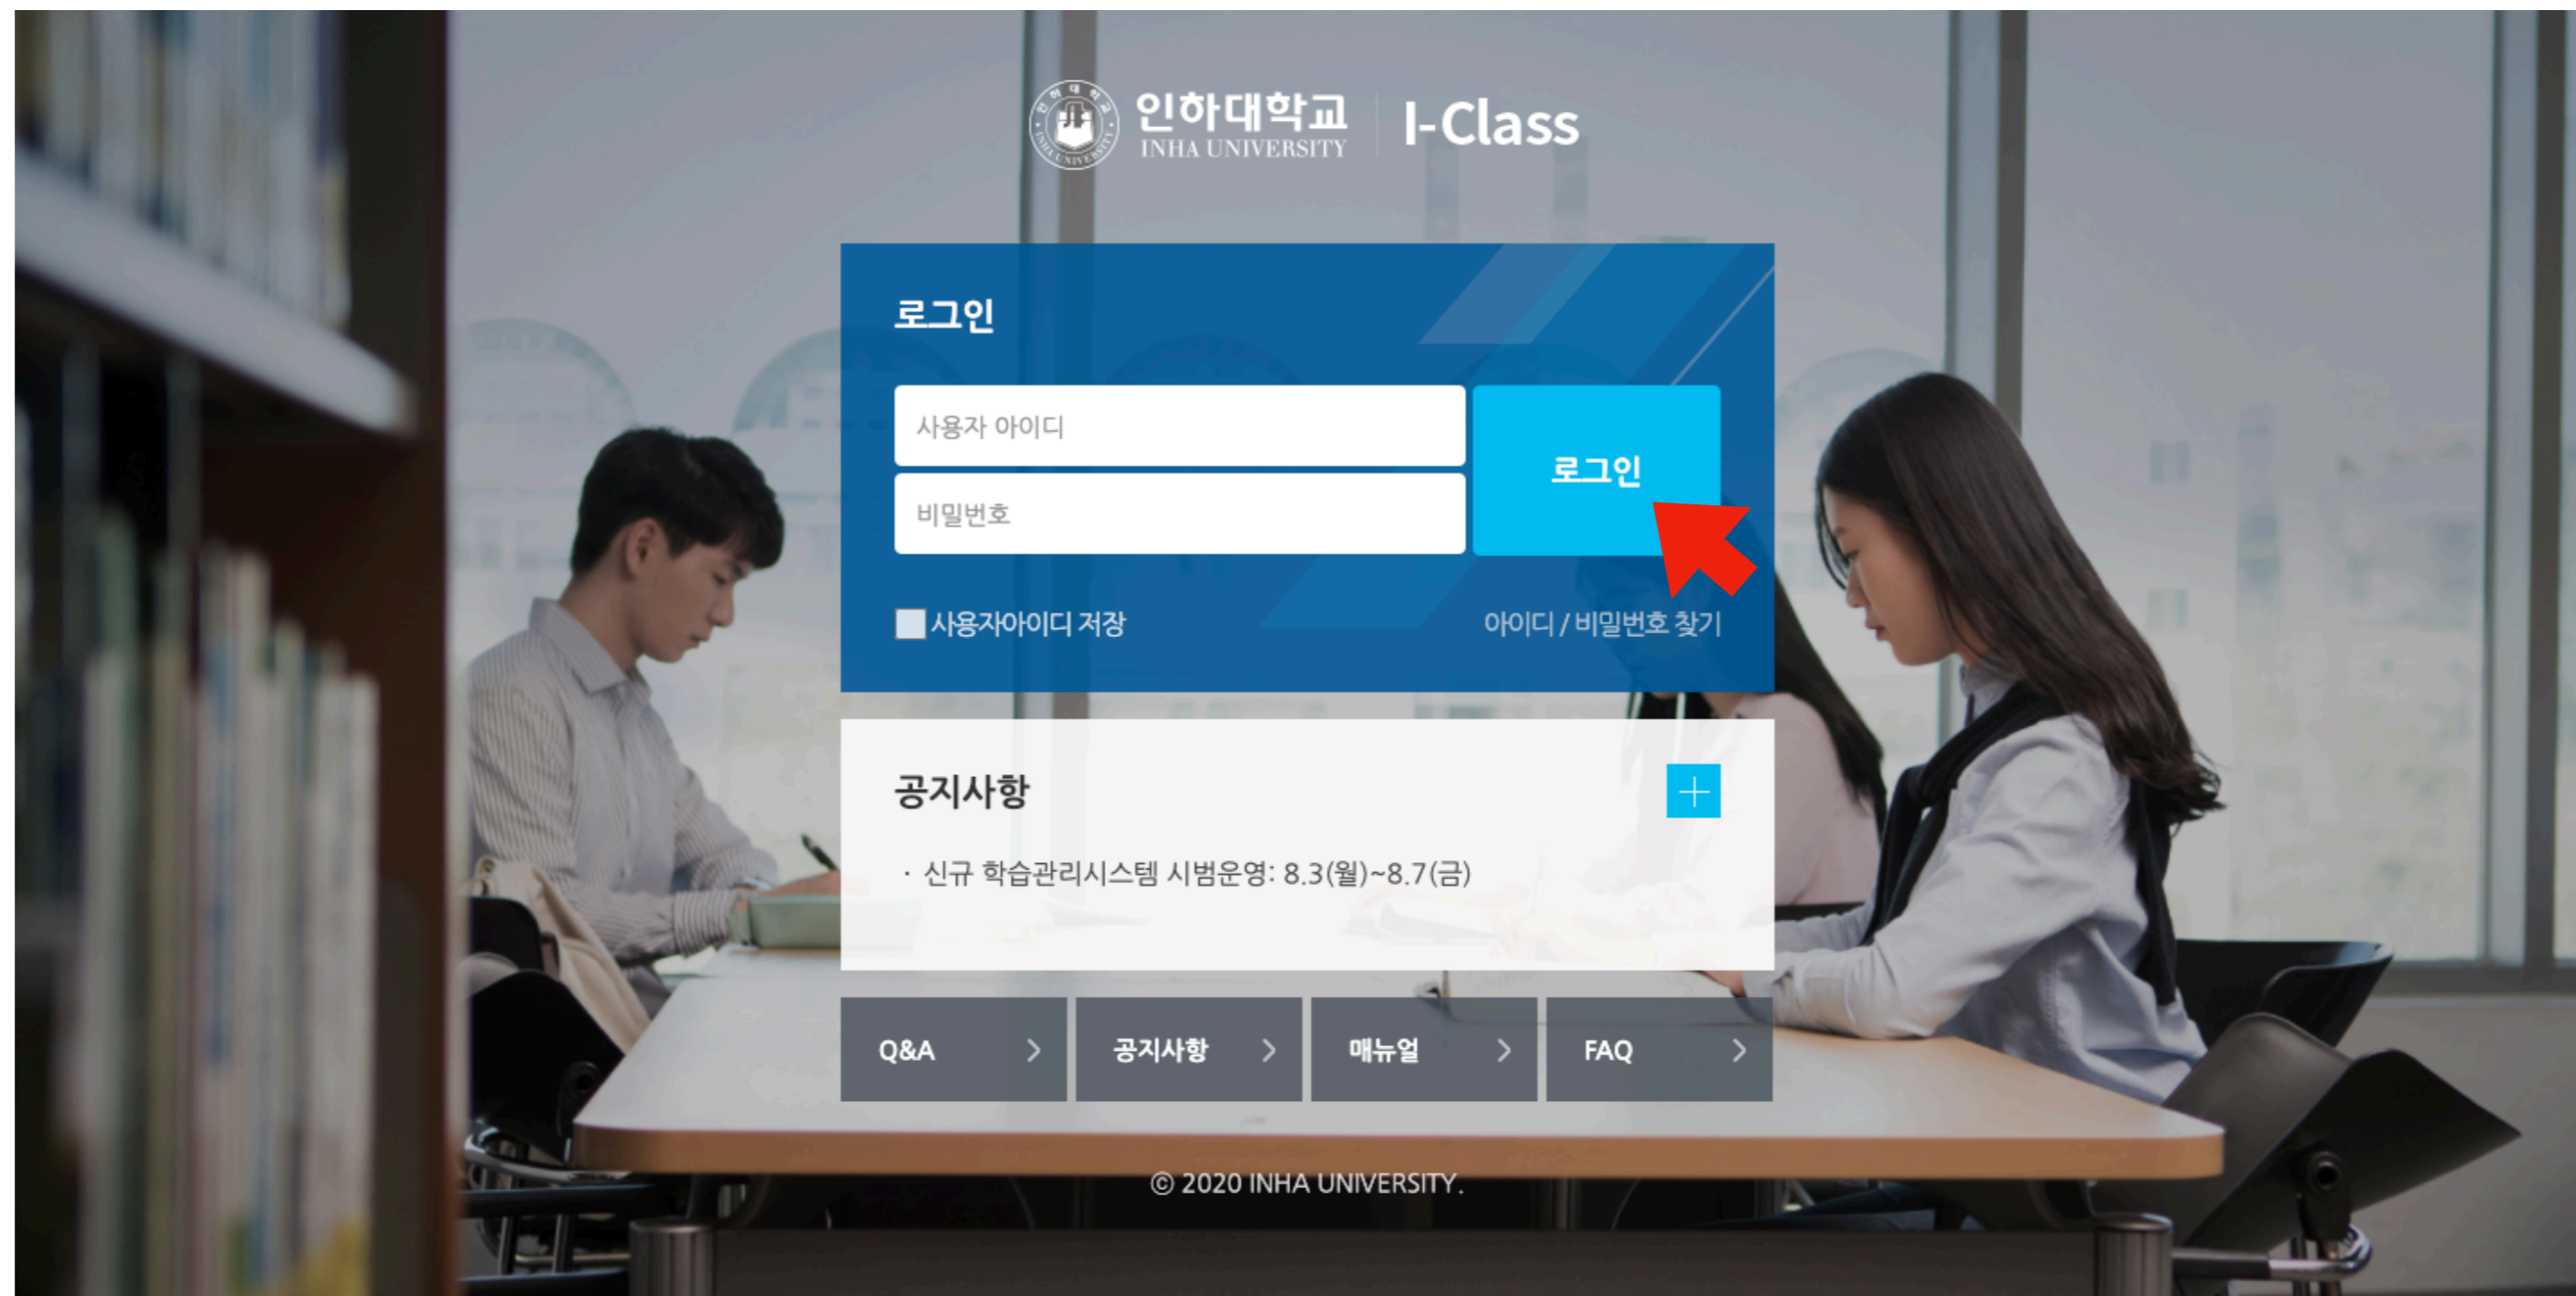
인하대학교
INHA UNIVERSITY
I-Class

로그인

사용자 아이디

비밀번호

로그인

사용자아이디 저장

아이디 / 비밀번호 찾기

공지사항

+

· 신규 학습관리시스템 시범운영: 8.3(월)~8.7(금)

Q&A >
공지사항 >
매뉴얼 >
FAQ >

© 2020 INHA UNIVERSITY.